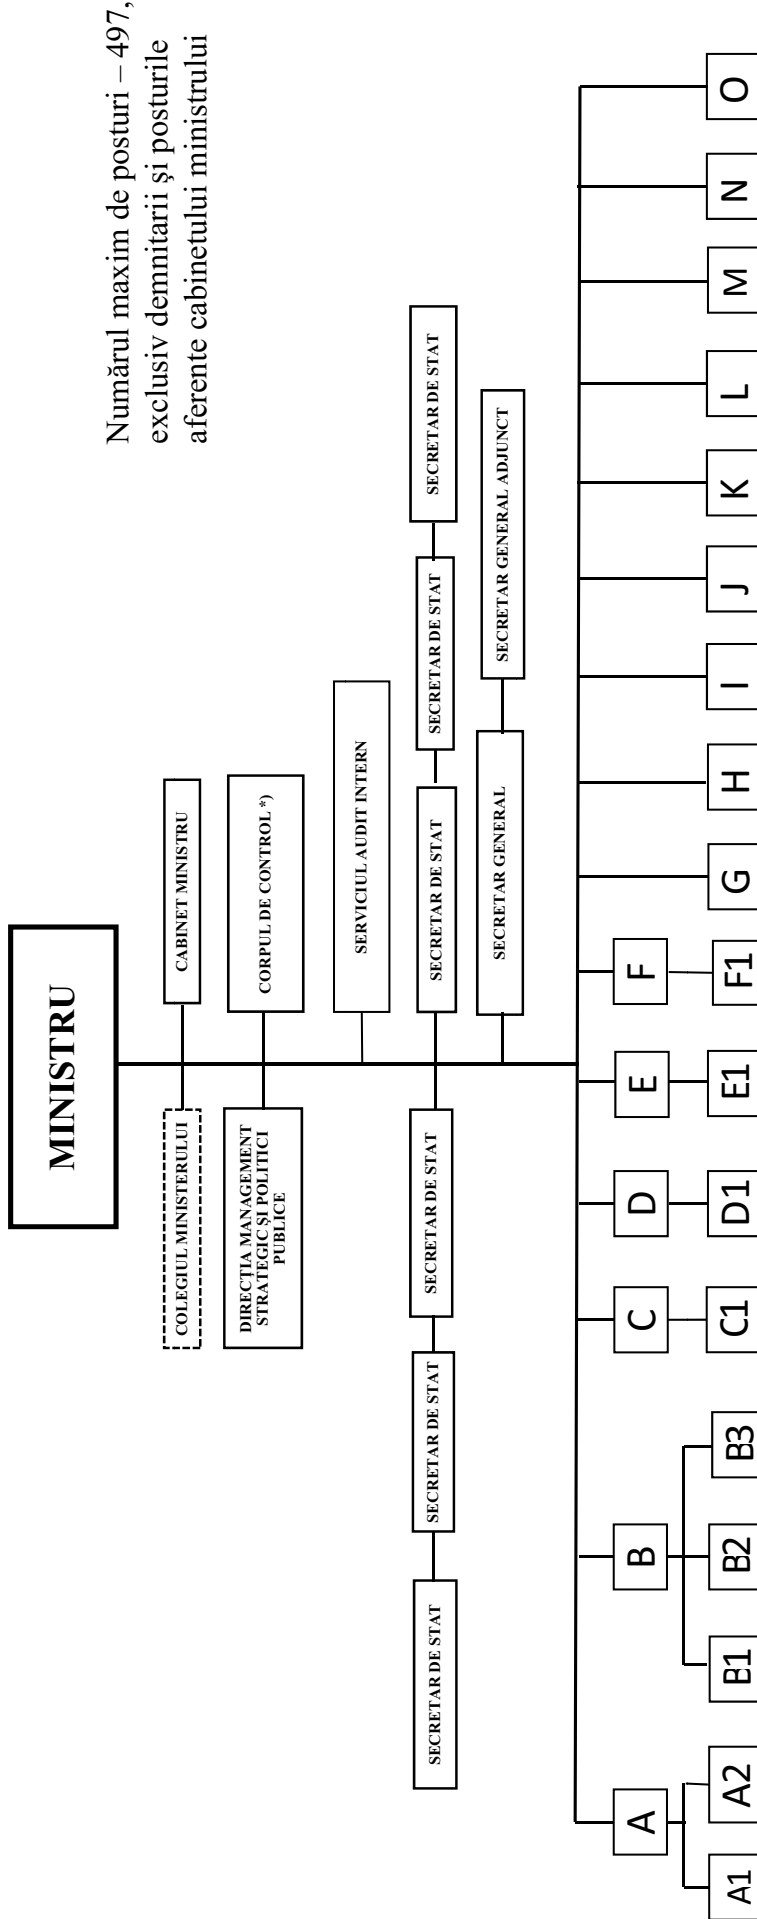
Numărul maxim de posturi – 497, exclusiv demnitarii şi posturile aferente cabinetului ministrului

MINISTRU

CABINET MINISTRU

COLEGIUL MINISTERULUI

CORPUL DE CONTROL *)

DIRECTIA MANAGEMENT STRATEGIC ŞI POLITICI PUBLICE

SERVICIUL AUDIT INTERN

SECRETAR DE STAT

SECRETAR DE STAT

SECRETAR DE STAT

SECRETAR DE STAT

SECRETAR DE STAT

SECRETAR DE STAT

SECRETAR GENERAL

SECRETAR GENERAL ADJUNCT

A
A1
A2
B
B1
B2
B3
C
C1
D
D1
E
E1
F
F1
G
H
I
J
K
L
M
N
O